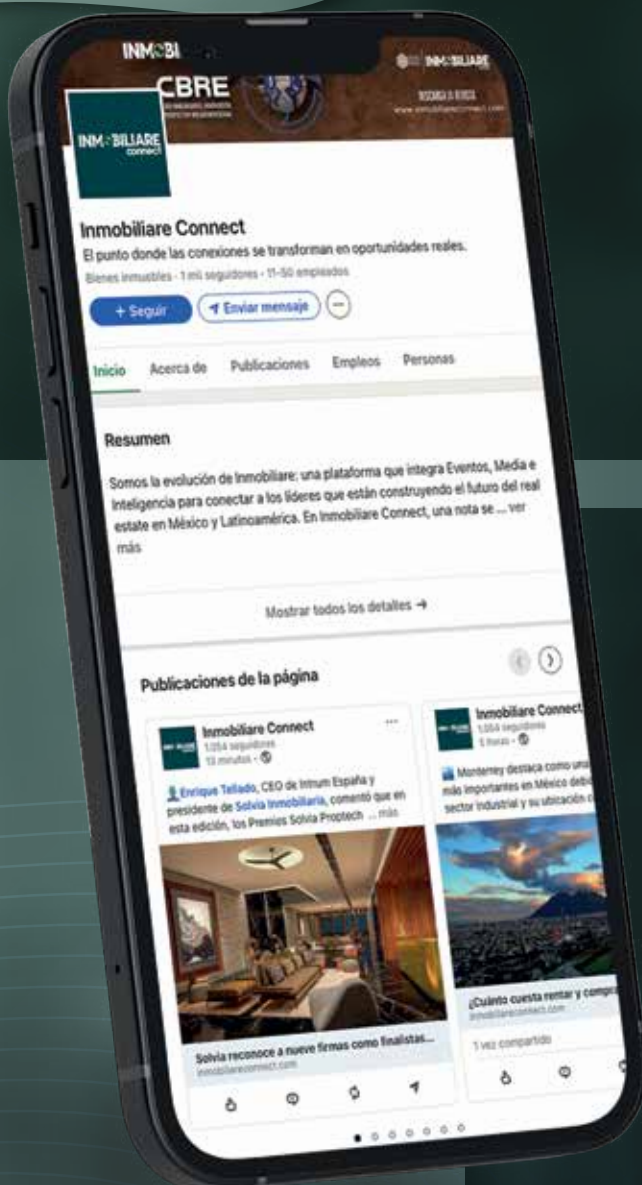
INMOBI

CBRE

INMOBILIARE

RESERVA LA FECHA
www.inmobiliareconnect.com

INMOBILIARE connect

Inmobiliare Connect
El punto donde las conexiones se transforman en oportunidades reales.
Bienes inmuebles · 1 mil seguidores · 11-50 empleados

+ Seguir
Enviar mensaje

Inicio
Acerca de
Publicaciones
Empleos
Personas

Resumen
Somos la evolución de Inmobiliare: una plataforma que integra Eventos, Media e Inteligencia para conectar a los líderes que están construyendo el futuro del real estate en México y Latinoamérica. En Inmobiliare Connect, una nota se ... ver más

Mostrar todos los detalles →

Publicaciones de la página

Inmobiliare Connect
1,054 seguidores
13 minutos ·
Enrique Tellado, CEO de Intrum España y presidente de Solvia Inmobiliaria, comentó que en esta edición, los Premios Solvia Proptech ... más

Solvia reconoce a nueve firmas como finalistas...
inmobiliareconnect.com

Inmobiliare Connect
1,054 seguidores
5 horas ·
Monterrey destaca como uno más importantes en México debi sector industrial y su ubicación e

¿Cuánto cuesta rentar y compr
inmobiliareconnect.com

1 vez compartido